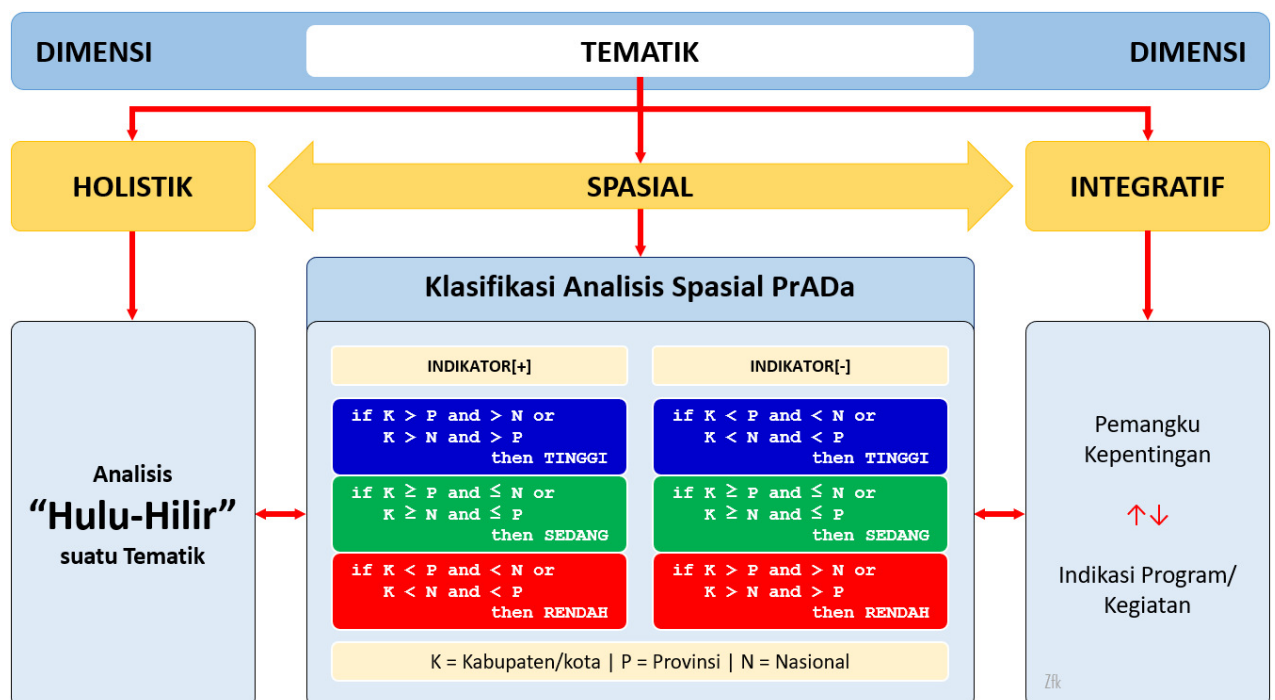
DIMENSI

TEMATIK

DIMENSI

HOLISTIK

SPASIAL

INTEGRATIF

Analisis
"Hulu-Hilir"
suatu Tematik

Klasifikasi Analisis Spasial PrADa

INDIKATOR[+]

if K > P and > N or
K > N and > P
then TINGGI

if K ≥ P and ≤ N or
K ≥ N and ≤ P
then SEDANG

if K < P and < N or
K < N and < P
then RENDAH

INDIKATOR[-]

if K < P and < N or
K < N and < P
then TINGGI

if K ≥ P and ≤ N or
K ≥ N and ≤ P
then SEDANG

if K > P and > N or
K > N and > P
then RENDAH

K = Kabupaten/kota | P = Provinsi | N = Nasional

Pemangku
Kepentingan

↑↓

Indikasi Program/
Kegiatan

Zfk